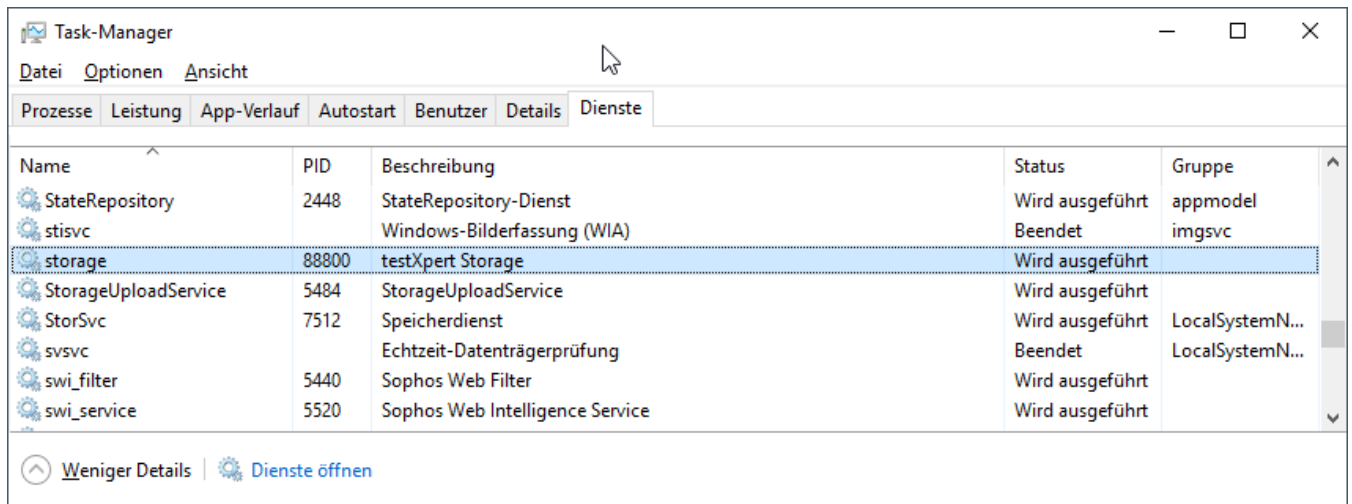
Task-Manager

Datei Optionen Ansicht

Prozesse | Leistung | App-Verlauf | Autostart | Benutzer | Details | Dienste

| Name | PID | Beschreibung | Status | Gruppe |
|---|---|---|---|---|
| StateRepository | 2448 | StateRepository-Dienst | Wird ausgeführt | appmodel |
| stisvc | | Windows-Bilderfassung (WIA) | Beendet | imgsvc |
| storage | 88800 | testXpert Storage | Wird ausgeführt | |
| StorageUploadService | 5484 | StorageUploadService | Wird ausgeführt | |
| StorSvc | 7512 | Speicherdienst | Wird ausgeführt | LocalSystemN... |
| svsvc | | Echtzeit-Datenträgerprüfung | Beendet | LocalSystemN... |
| swi_filter | 5440 | Sophos Web Filter | Wird ausgeführt | |
| swi_service | 5520 | Sophos Web Intelligence Service | Wird ausgeführt | |

Weniger Details | Dienste öffnen